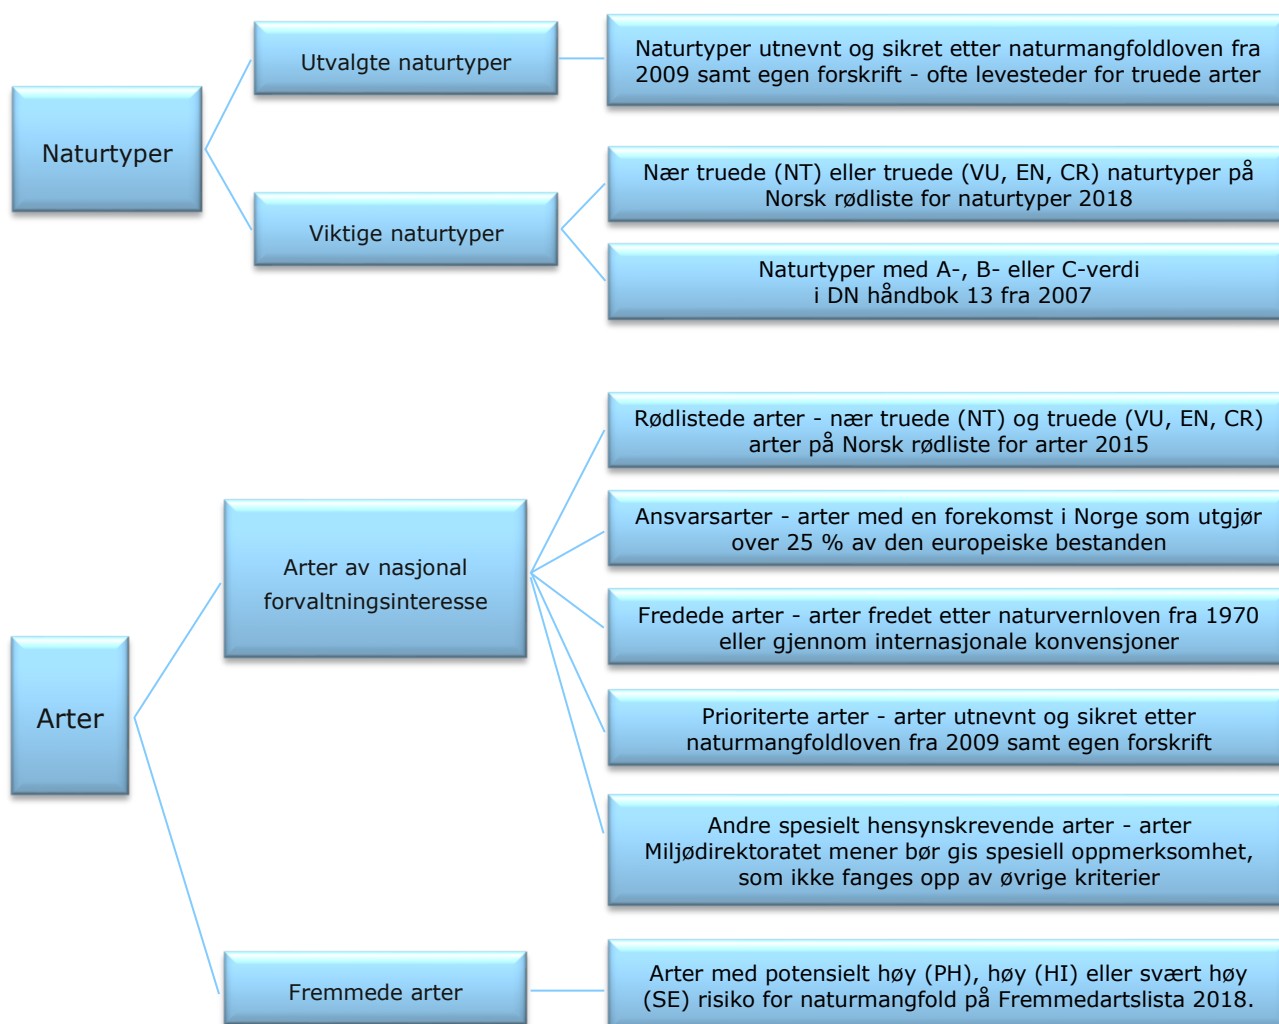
Naturtyper

Utvalgte naturtyper

Naturtyper utnevnt og sikret etter naturmangfoldloven fra 2009 samt egen forskrift - ofte levesteder for truede arter

Viktige naturtyper

Nær truede (NT) eller truede (VU, EN, CR) naturtyper på Norsk rødliste for naturtyper 2018

Naturtyper med A-, B- eller C-verdi i DN håndbok 13 fra 2007

Arter

Arter av nasjonal forvaltningsinteresse

Rødlistede arter - nær truede (NT) og truede (VU, EN, CR) arter på Norsk rødliste for arter 2015

Ansvarsarter - arter med en forekomst i Norge som utgjør over 25 % av den europeiske bestanden

Fredede arter - arter fredet etter naturvernloven fra 1970 eller gjennom internasjonale konvensjoner

Prioriterte arter - arter utnevnt og sikret etter naturmangfoldloven fra 2009 samt egen forskrift

Andre spesielt hensynskrevende arter - arter Miljødirektoratet mener bør gis spesiell oppmerksomhet, som ikke fanges opp av øvrige kriterier

Fremmede arter

Arter med potensielt høy (PH), høy (HI) eller svært høy (SE) risiko for naturmangfold på Fremmedartslista 2018.